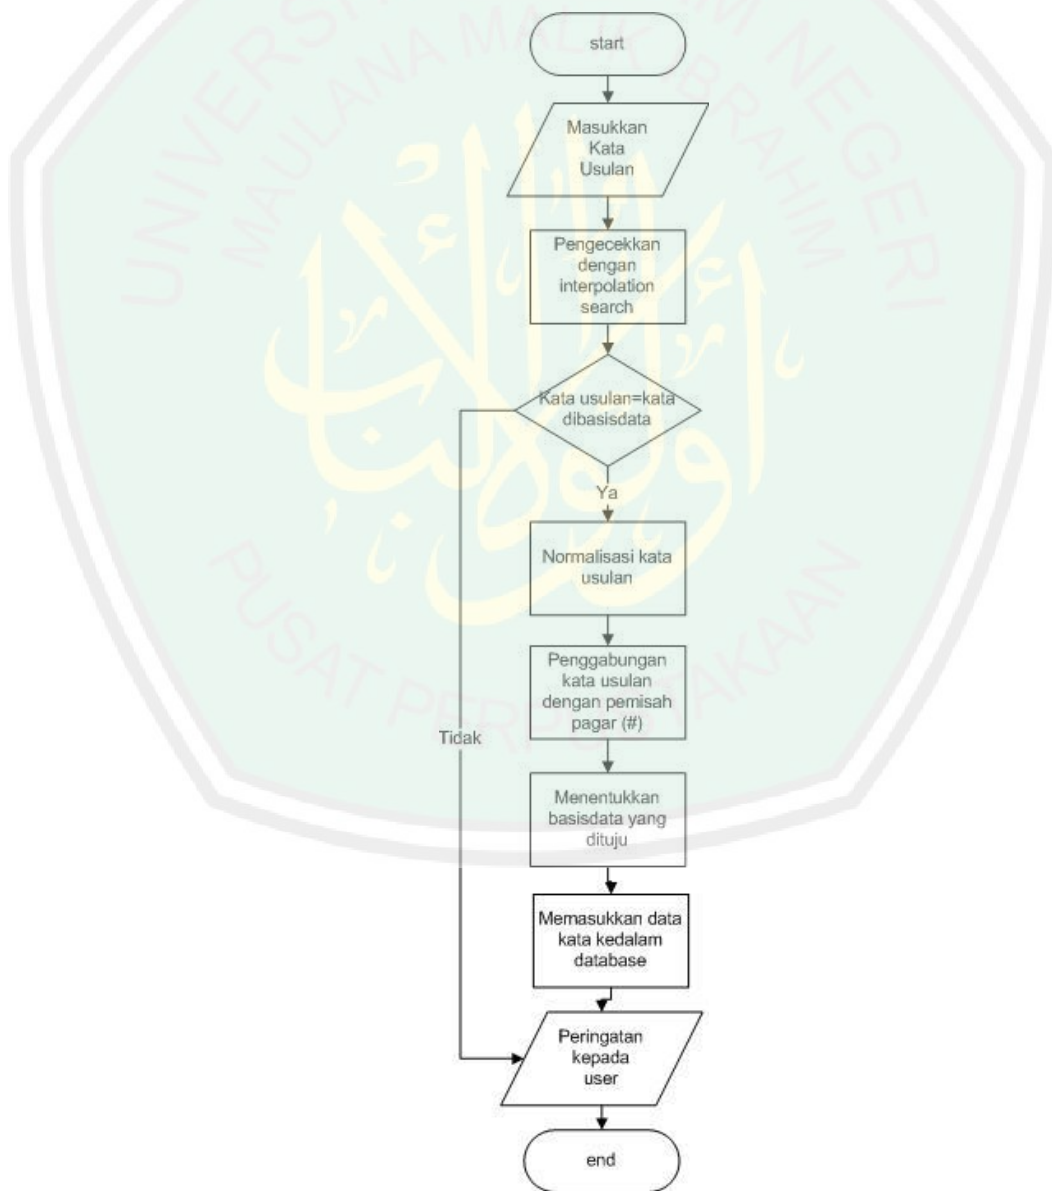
UNIVERSITAS ISLAM NEGERI MAULANA MALIK IBRAHIM

start

Masukkan Kata Usulan

Pengecekkan dengan interpolation search

Kata usulan=kata dibasisdata

Ya

Normalisasi kata usulan

Penggabungan kata usulan dengan pemisah pagar (#)

Tidak

Menentukkan basisdata yang dituju

Memasukkan data kata kedalam database

Peringatan kepada user

end

PUSAT PERPUSTAKAAN